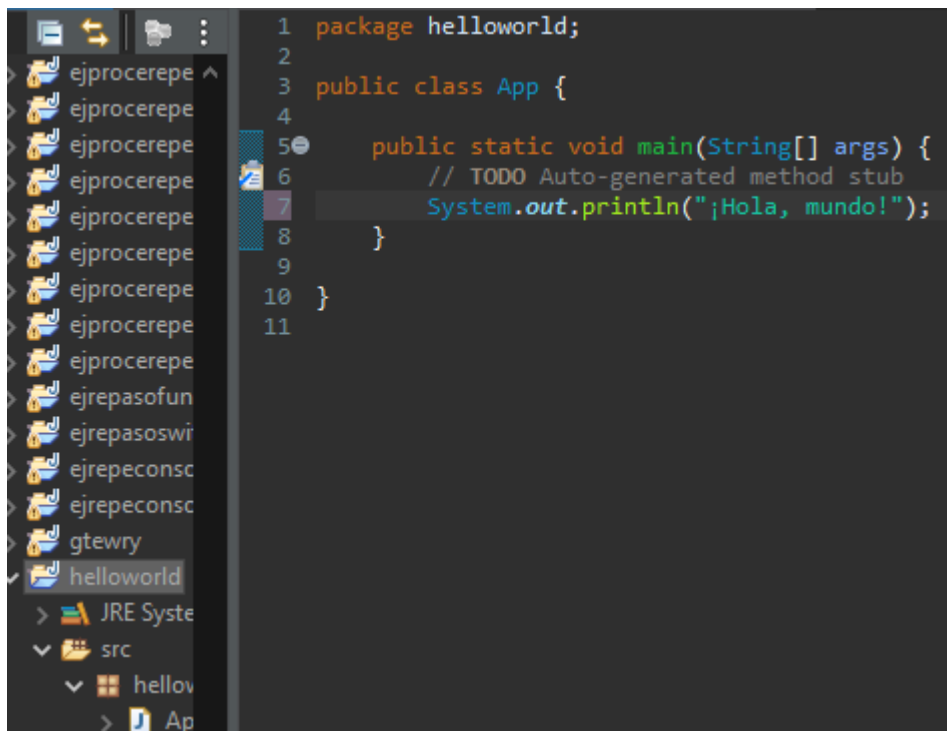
ejprocerepe
ejprocerepe
ejprocerepe
ejprocerepe
ejprocerepe
ejprocerepe
ejprocerepe
ejprocerepe
ejprocerepe
ejrepasofun
ejrepasoswi
ejrepeconsc
ejrepeconsc
gtewry
helloworld
JRE Syste
src
hellov
Ap

1 package helloworld;
2
3 public class App {
4
5 public static void main(String[] args) {
6 // TODO Auto-generated method stub
7 System.out.println("¡Hola, mundo!");
8 }
9
10 }
11